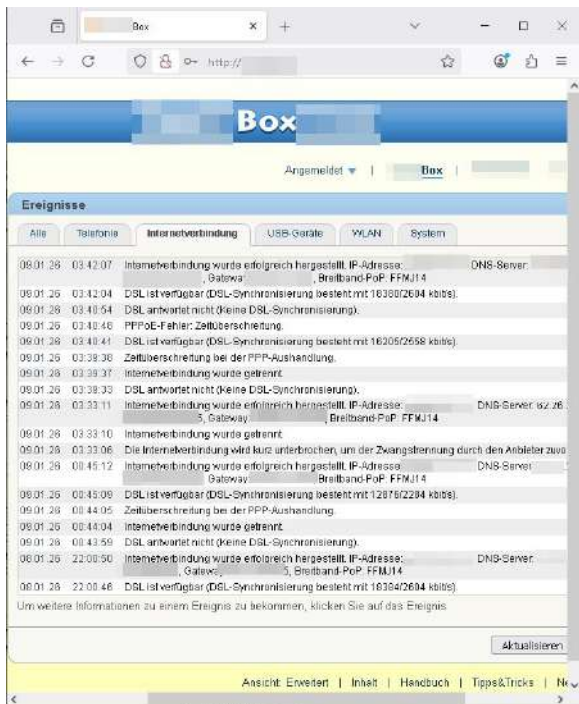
Box

http://

Box

Angemeldet ▾ | Box |

Ereignisse

Alle | Telefonie | Internetverbindung | USB-Geräte | WLAN | System

| | | |
|---|---|---|
| 09.01.26 | 03:42:07 | Internetverbindung wurde erfolgreich hergestellt. IP-Adresse: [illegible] DNS-Server: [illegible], Gateway: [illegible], Breitband-PoP: FFMJ14 |
| 09.01.26 | 03:42:04 | DSL ist verfügbar (DSL-Synchronisierung besteht mit 18380/2604 kbit/s). |
| 09.01.26 | 03:40:54 | DSL antwortet nicht (Keine DSL-Synchronisierung). |
| 09.01.26 | 03:40:48 | PPPoE-Fehler: Zeitüberschreitung. |
| 09.01.26 | 03:40:41 | DSL ist verfügbar (DSL-Synchronisierung besteht mit 16205/2558 kbit/s). |
| 09.01.26 | 03:39:38 | Zeitüberschreitung bei der PPP-Aushandlung. |
| 09.01.26 | 03:39:37 | Internetverbindung wurde getrennt. |
| 09.01.26 | 03:38:33 | DSL antwortet nicht (Keine DSL-Synchronisierung). |
| 09.01.26 | 03:33:11 | Internetverbindung wurde erfolgreich hergestellt. IP-Adresse: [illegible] DNS-Server: 62.26.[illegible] 5, Gateway: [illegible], Breitband-PoP: FFMJ14 |
| 09.01.26 | 03:33:10 | Internetverbindung wurde getrennt. |
| 09.01.26 | 03:33:06 | Die Internetverbindung wird kurz unterbrochen, um der Zwangstrennung durch den Anbieter zuvo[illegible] |
| 09.01.26 | 00:45:12 | Internetverbindung wurde erfolgreich hergestellt. IP-Adresse: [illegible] DNS-Server: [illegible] Gateway: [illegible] Breitband-PoP: FFMJ14 |
| 09.01.26 | 00:45:09 | DSL ist verfügbar (DSL-Synchronisierung besteht mit 12876/2204 kbit/s). |
| 09.01.26 | 00:44:05 | Zeitüberschreitung bei der PPP-Aushandlung. |
| 09.01.26 | 00:44:04 | Internetverbindung wurde getrennt. |
| 09.01.26 | 00:43:59 | DSL antwortet nicht (Keine DSL-Synchronisierung). |
| 08.01.26 | 22:00:50 | Internetverbindung wurde erfolgreich hergestellt. IP-Adresse: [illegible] DNS-Server: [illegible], Gatew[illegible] 5, Breitband-PoP: FFMJ14 |
| 08.01.26 | 22:00:46 | DSL ist verfügbar (DSL-Synchronisierung besteht mit 18304/2604 kbit/s). |

Um weitere Informationen zu einem Ereignis zu bekommen, klicken Sie auf das Ereignis.

Aktualisieren

Ansicht: Erweitert | Inhalt | Handbuch | Tipps&Tricks | Ne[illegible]